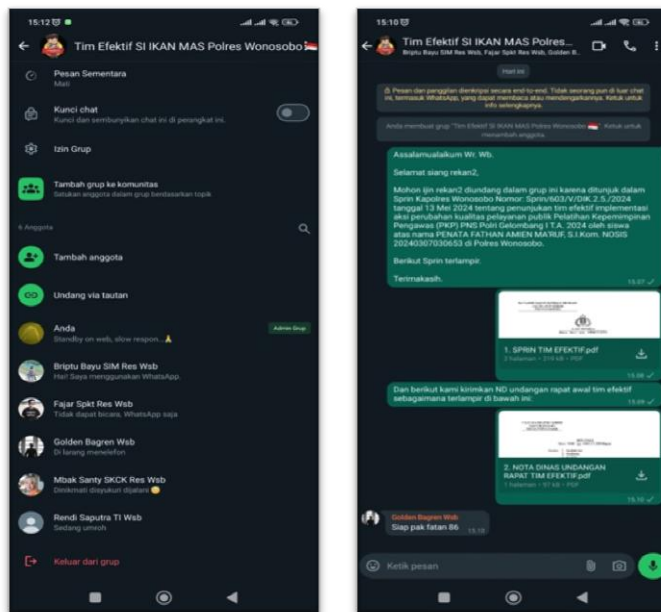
15:12

Tim Efektif SI IKAN MAS Polres Wonosobo

Pesan Sementara
Mati

Kunci chat
Kunci dan sembunyikan chat ini di perangkat ini.

Izin Grup

Tambah grup ke komunitas
Satukan anggota dalam grup berdasarkan topik

6 Anggota

Tambah anggota

Undang via tautan

Anda
Standby on web, slow respon...
Admin Grup

Briptu Bayu SIM Res Wsb
Hai! Saya menggunakan WhatsApp.

Fajar Spkt Res Wsb
Tidak dapat bicara, WhatsApp saja

Golden Bagren Wsb
Di larang menelefon

Mbak Santy SKCK Res Wsb
Dinikmati disyukuri dijalani

Rendi Saputra TI Wsb
Sedang umroh

Keluar dari grup

15:10

Tim Efektif SI IKAN MAS Polres...
Briptu Bayu SIM Res Wsb, Fajar Spkt Res Wsb, Golden B...

Hari ini

Pesan dan panggilan dienkripsi secara end-to-end. Tidak seorang pun di luar chat ini, termasuk WhatsApp, yang dapat membaca atau mendengarkannya. Ketuk untuk info selengkapnya.

Anda membuat grup "Tim Efektif SI IKAN MAS Polres Wonosobo". Ketuk untuk menambah anggota.

Assalamualaikum Wr. Wb.

Selamat siang rekan2,

Mohon ijin rekan2 diundang dalam grup ini karena ditunjuk dalam Sprin Kapolres Wonosobo Nomor: Sprin/603/V/DIK.2.5./2024 tanggal 13 Mei 2024 tentang penunjukan tim efektif implementasi aksi perubahan kualitas pelayanan publik Pelatihan Kepemimpinan Pengawas (PKP) PNS Polri Gelombang I T.A. 2024 oleh siswa atas nama PENATA FATHAN AMIEN MA'RUF, S.I.Kom. NOSIS 20240307030653 di Polres Wonosobo.

Berikut Sprin terlampir.

Terimakasih.
15.07

1. SPRIN TIM EFEKTIF.pdf
3 halaman • 219 kB • PDF
15.08

Dan berikut kami kirimkan ND undangan rapat awal tim efektif sebagaimana terlampir di bawah ini.
15.09

2. NOTA DINAS UNDANGAN RAPAT TIM EFEKTIF.pdf
1 halaman • 97 kB • PDF
15.10

Golden Bagren Wsb
Siap pak fatan 86
15.10

Ketik pesan